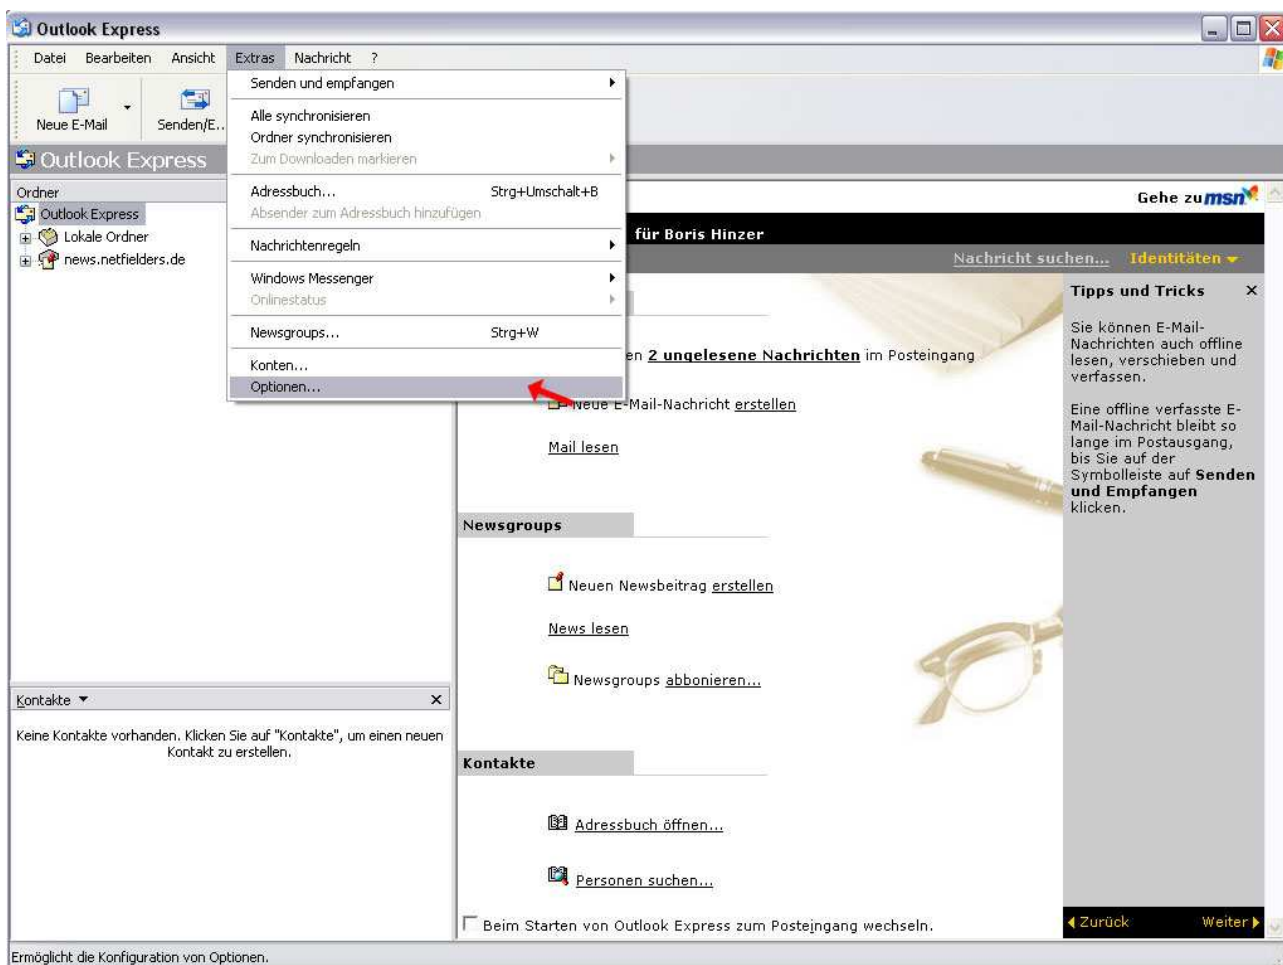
Outlook Express

Datei Bearbeiten Ansicht Extras Nachricht ?

Neue E-Mail Senden/E...

Senden und empfangen
Alle synchronisieren
Ordner synchronisieren
Zum Downloaden markieren
Adressbuch... Strg+Umschalt+B
Absender zum Adressbuch hinzufügen
Nachrichtenregeln
Windows Messenger
Onlinestatus
Newsgroups... Strg+W
Konten...
Optionen...

Outlook Express

Ordner
Outlook Express
Lokale Ordner
news.netfielders.de

Gehe zu msn

für Boris Hinzer

Nachricht suchen... Identitäten

en 2 ungelesene Nachrichten im Posteingang

Neue E-Mail-Nachricht erstellen

Mail lesen

Newsgroups

Neuen Newsbeitrag erstellen

News lesen

Newsgroups abbonieren...

Kontakte

Adressbuch öffnen...

Personen suchen...

Beim Starten von Outlook Express zum Posteingang wechseln.

Tipps und Tricks ×

Sie können E-Mail-Nachrichten auch offline lesen, verschieben und verfassen.

Eine offline verfasste E-Mail-Nachricht bleibt so lange im Postausgang, bis Sie auf der Symbolleiste auf Senden und Empfangen klicken.

Zurück Weiter

Kontakte ×

Keine Kontakte vorhanden. Klicken Sie auf "Kontakte", um einen neuen Kontakt zu erstellen.

Ermöglicht die Konfiguration von Optionen.